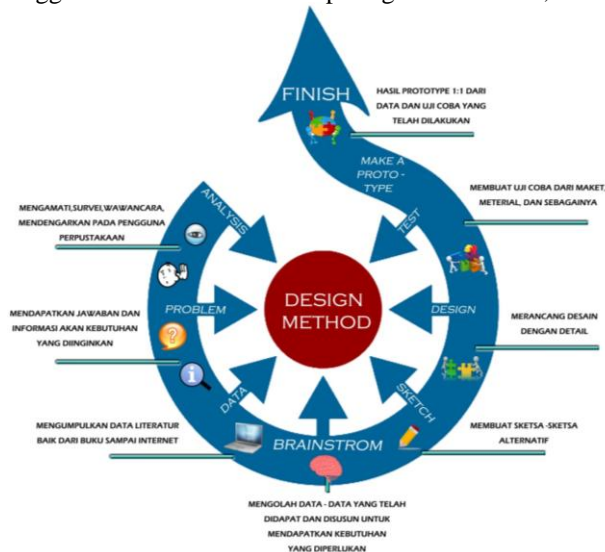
FINISH

HASIL PROTOTYPE 1:1 DARI DATA DAN UJI COBA YANG TELAH DILAKUKAN

MAKE A PROTO - TYPE

TEST

MEMBUAT UJI COBA DARI MAKET, METERIAL, DAN SEBAGAINYA

ANALYSIS

MENGAMATI,SURVEI,WAWANCARA, MENDENGARKAN PADA PENGGUNA PERPUSTAKAAN

PROBLEM

MENDAPATKAN JAWABAN DAN INFORMASI AKAN KEBUTUHAN YANG DIINGINKAN

DESIGN METHOD

DESIGN

MERANCANG DESAIN DENGAN DETAIL

DATA

SKETCH

MENGUMPULKAN DATA LITERATUR BAIK DARI BUKU SAMPAI INTERNET

BRAINSTROM

MEMBUAT SKETSA -SKETSA ALTERNATIF

MENGOLAH DATA - DATA YANG TELAH DIDAPAT DAN DISUSUN UNTUK MENDAPATKAN KEBUTUHAN YANG DIPERLUKAN